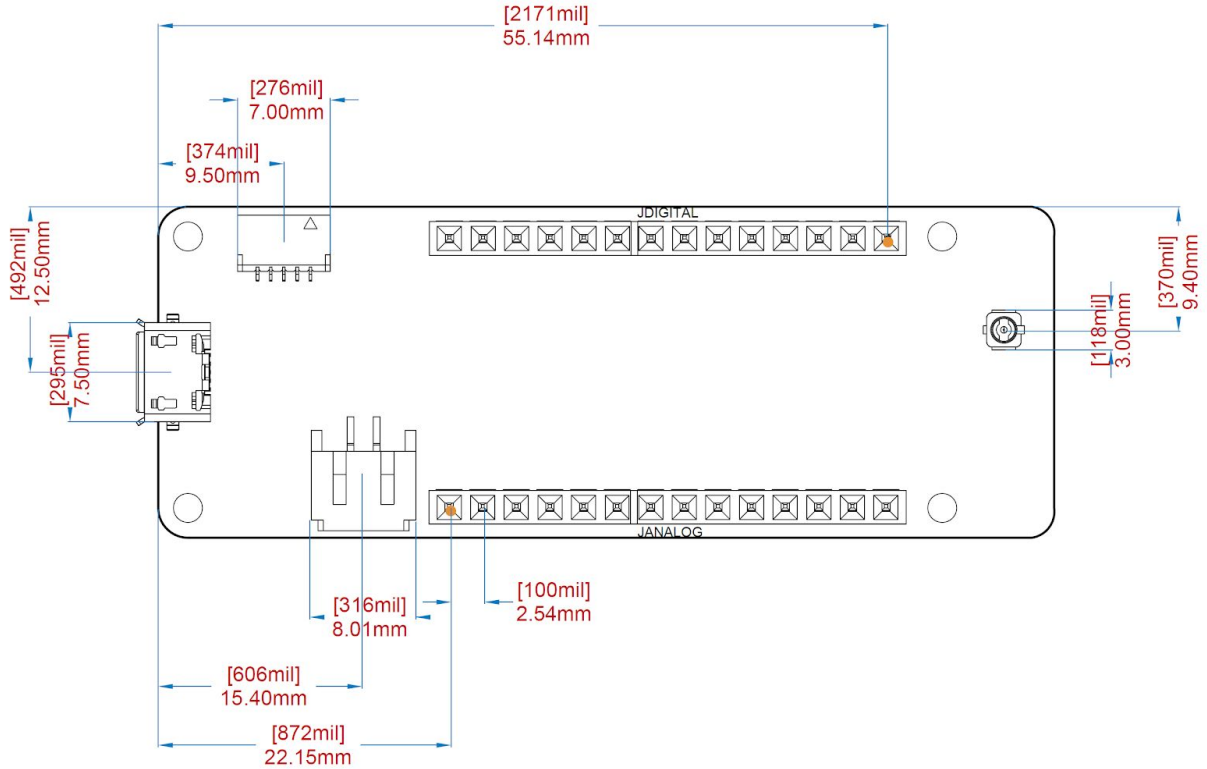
[2171mil]
55.14mm

[276mil]
7.00mm

[374mil]
9.50mm

JDIGITAL

[492mil]
12.50mm

[370mil]
9.40mm

[118mil]
3.00mm

[295mil]
7.50mm

JANALOG

[316mil]
8.01mm

[100mil]
2.54mm

[606mil]
15.40mm

[872mil]
22.15mm